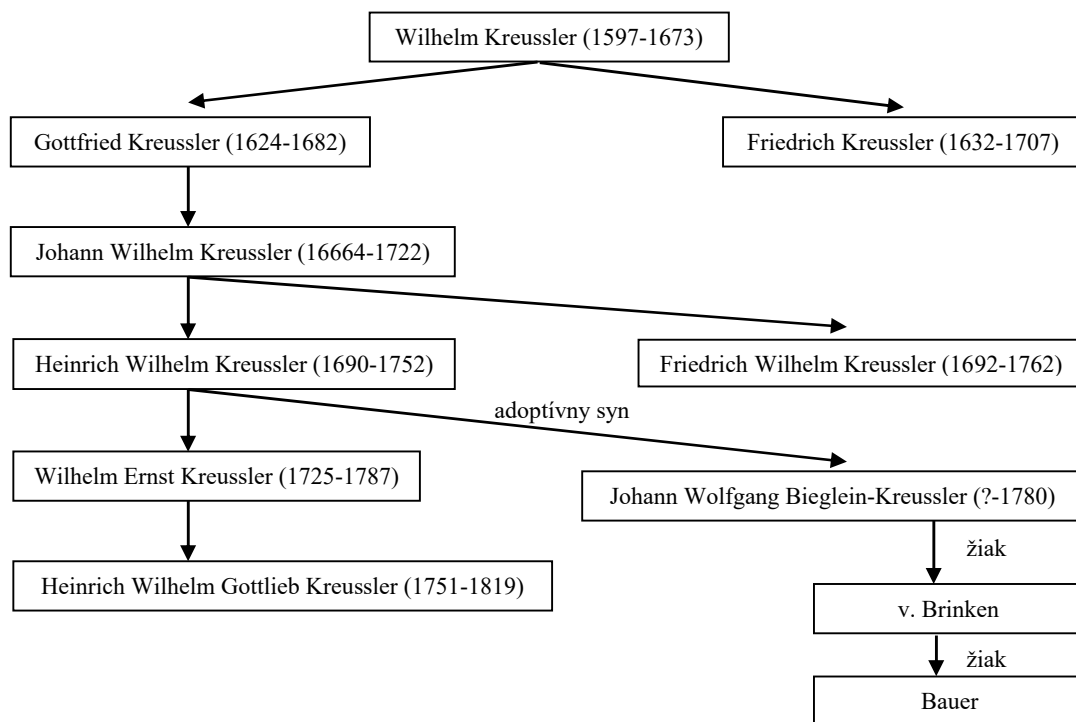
Wilhelm Kreussler (1597-1673)

Gottfried Kreussler (1624-1682)

Friedrich Kreussler (1632-1707)

Johann Wilhelm Kreussler (16664-1722)

Heinrich Wilhelm Kreussler (1690-1752)

Friedrich Wilhelm Kreussler (1692-1762)

adoptívny syn

Wilhelm Ernst Kreussler (1725-1787)

Johann Wolfgang Bieglein-Kreussler (?-1780)

žiak

Heinrich Wilhelm Gottlieb Kreussler (1751-1819)

v. Brinken

žiak

Bauer